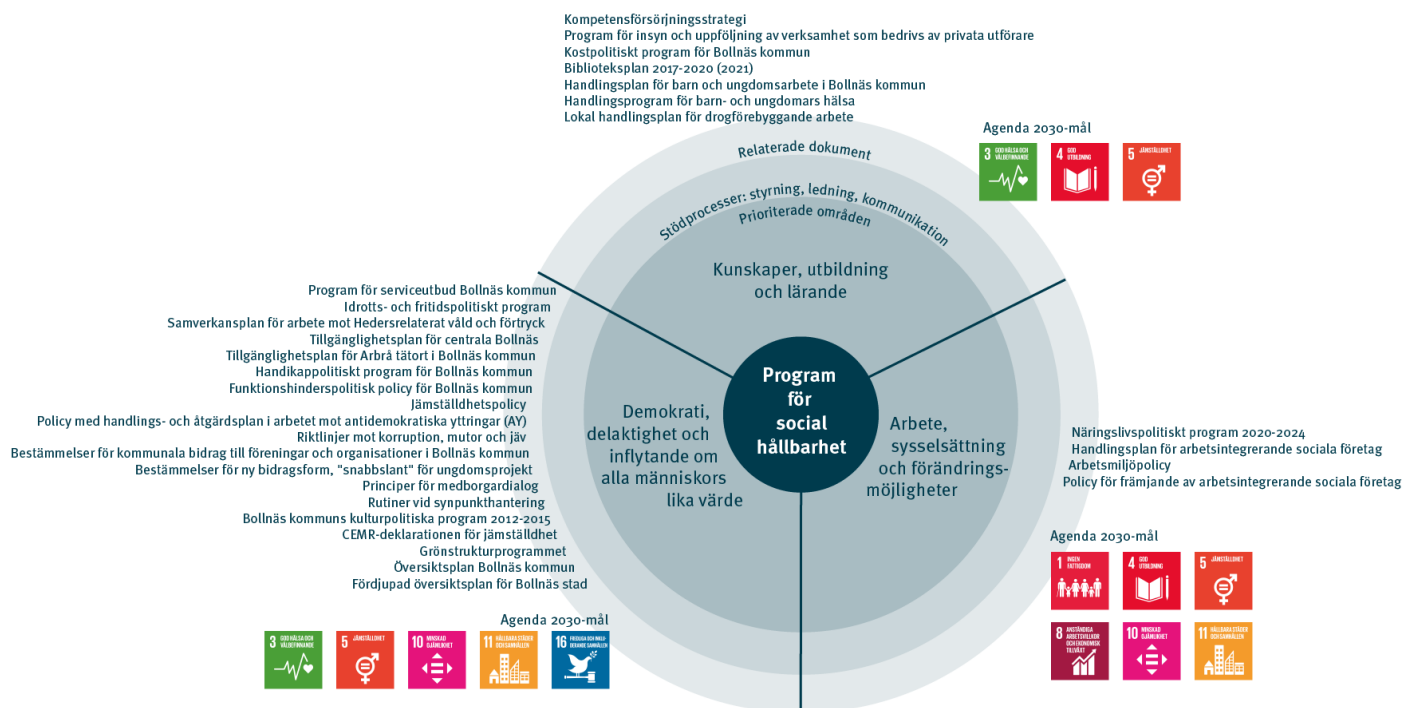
Kompetensförsörjningsstrategi
Program för insyn och uppföljning av verksamhet som bedrivs av privata utförare
Kostpolitiskt program för Bollnäs kommun
Biblioteksplan 2017-2020 (2021)
Handlingsplan för barn och ungdomsarbete i Bollnäs kommun
Handlingsprogram för barn- och ungdomars hälsa
Lokal handlingsplan för drogförebyggande arbete

Agenda 2030-mål

3 GOD HÄLSA OCH VÄLBEFINNANDE
4 GOD UTBILDNING
5 JÄMSTÄLLDHET

Relaterade dokument
Stödprocesser: styrning, ledning, kommunikation
Prioriterade områden

Kunskaper, utbildning och lärande

Program för serviceutbud Bollnäs kommun
Idrotts- och fritidspolitiskt program
Samverkansplan för arbete mot Hedersrelaterat våld och förtryck
Tillgänglighetsplan för centrala Bollnäs
Tillgänglighetsplan för Arbrå tätort i Bollnäs kommun
Handikappolitiskt program för Bollnäs kommun
Funktionshinderspolitisk policy för Bollnäs kommun
Jämställdhetspolicy
Policy med handlings- och åtgärdsplan i arbetet mot antidemokratiska yttringar (AY)
Riktlinjer mot korruption, mutor och jäv
Bestämmelser för kommunala bidrag till föreningar och organisationer i Bollnäs kommun
Bestämmelser för ny bidragsform, "snabbslant" för ungdomsprojekt
Principer för medborgardialog
Rutiner vid synpunkthantering
Bollnäs kommuns kulturpolitiska program 2012-2015
CEMR-deklarationen för jämställdhet
Grönstrukturprogrammet
Översiktsplan Bollnäs kommun
Fördjupad översiktsplan för Bollnäs stad

Program för social hållbarhet

Demokrati, delaktighet och inflytande om alla människors lika värde

Arbete, sysselsättning och förändringsmöjligheter

Näringslivspolitiskt program 2020-2024
Handlingsplan för arbetsintegrerande sociala företag
Arbetsmiljöpolicy
Policy för främjande av arbetsintegrerande sociala företag

Agenda 2030-mål

1 INGEN FATTIGDOM
4 GOD UTBILDNING
5 JÄMSTÄLLDHET
8 ANSTÄNDIGA ARBETSVILLKOR OCH EKONOMISK TILLVÄXT
10 MINSKAD OJÄMLIKHET
11 HÅLLBARA STÄDER OCH SAMHÄLLEN

Agenda 2030-mål

3 GOD HÄLSA OCH VÄLBEFINNANDE
5 JÄMSTÄLLDHET
10 MINSKAD OJÄMLIKHET
11 HÅLLBARA STÄDER OCH SAMHÄLLEN
16 FREDLIGA OCH INKLUDERANDE SAMHÄLLEN